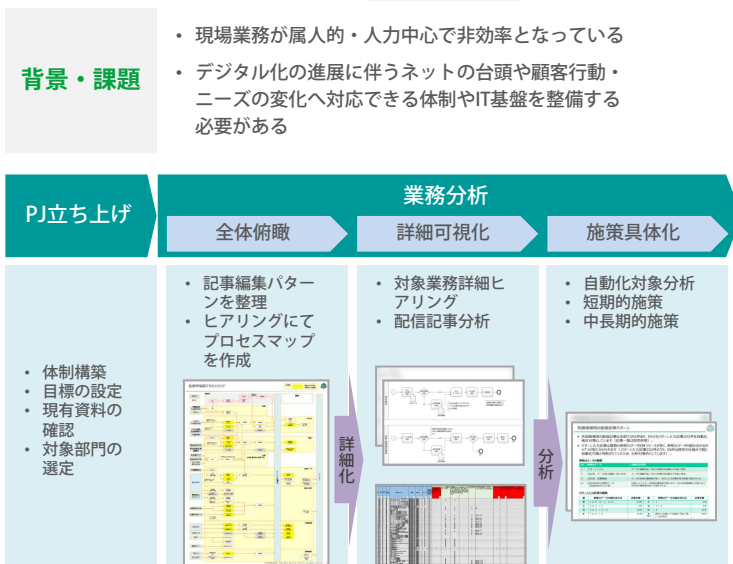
背景・課題

• 現場業務が属人的・人力中心で非効率となっている
• デジタル化の進展に伴うネットの台頭や顧客行動・ニーズの変化へ対応できる体制やIT基盤を整備する必要がある

PJ立ち上げ

業務分析

全体俯瞰

詳細可視化

施策具体化

• 体制構築
• 目標の設定
• 現有資料の確認
• 対象部門の選定

• 記事編集パターンを整理
• ヒアリングにてプロセスマップを作成

詳細化

• 対象業務詳細ヒアリング
• 配信記事分析

分析

• 自動化対象分析
• 短期的施策
• 中長期的施策